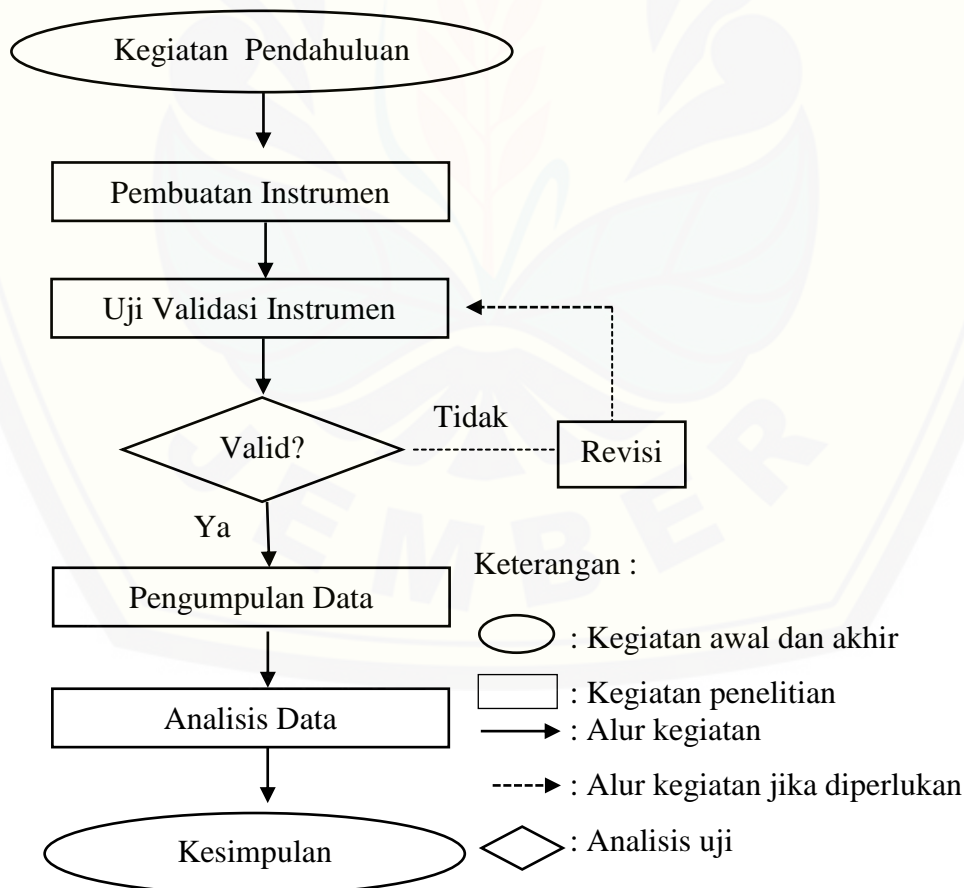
Kegiatan Pendahuluan

Pembuatan Instrumen

Uji Validasi Instrumen

Valid?

Tidak

Revisi

Ya

Pengumpulan Data

Analisis Data

Kesimpulan

Keterangan :

: Kegiatan awal dan akhir

: Kegiatan penelitian

: Alur kegiatan

: Alur kegiatan jika diperlukan

: Analisis uji